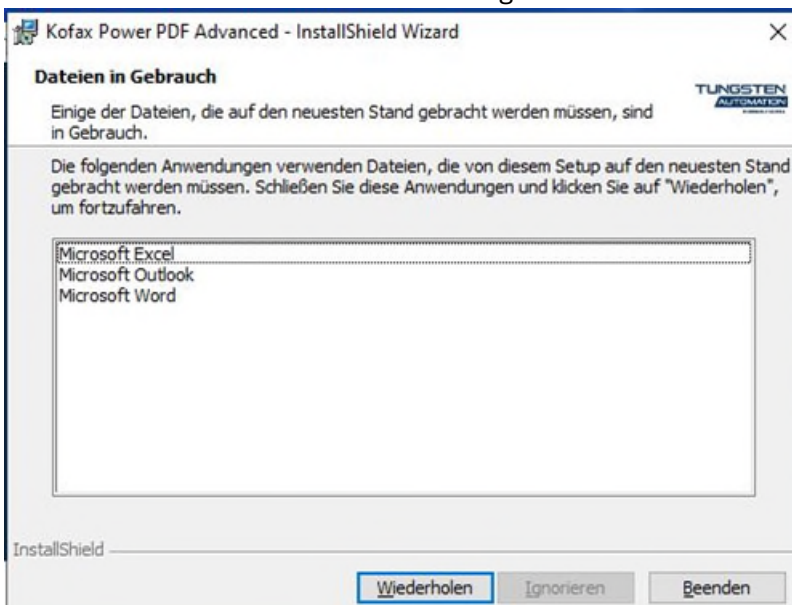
Kofax Power PDF Advanced - InstallShield Wizard

×

Dateien in Gebrauch

TUNGSTEN AUTOMATION

Einige der Dateien, die auf den neuesten Stand gebracht werden müssen, sind in Gebrauch.

Die folgenden Anwendungen verwenden Dateien, die von diesem Setup auf den neuesten Stand gebracht werden müssen. Schließen Sie diese Anwendungen und klicken Sie auf "Wiederholen", um fortzufahren.

Microsoft Excel
Microsoft Outlook
Microsoft Word

InstallShield

Wiederholen | Ignorieren | Beenden